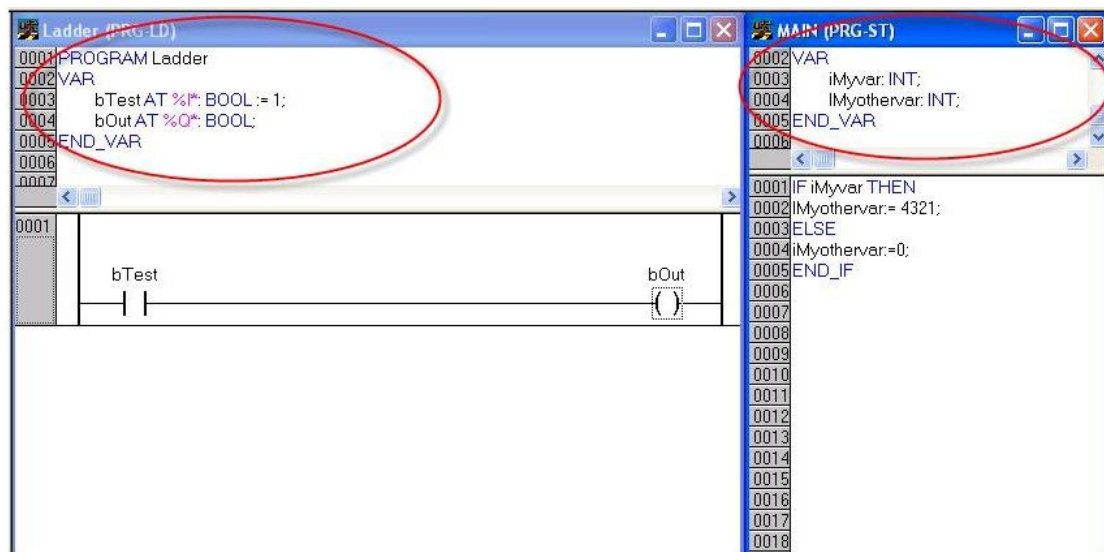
Ladder (PRG-LD)

0001 PROGRAM Ladder
0002 VAR
0003 bTest AT %I*: BOOL := 1;
0004 bOut AT %Q*: BOOL;
0005 END_VAR
0006
0007

0001

bTest

bOut

( )

MAIN (PRG-ST)

0002 VAR
0003 iMyvar: INT;
0004 lMyothervar: INT;
0005 END_VAR
0006

0001 IF iMyvar THEN
0002 lMyothervar:= 4321;
0003 ELSE
0004 iMyothervar:=0;
0005 END_IF
0006
0007
0008
0009
0010
0011
0012
0013
0014
0015
0016
0017
0018